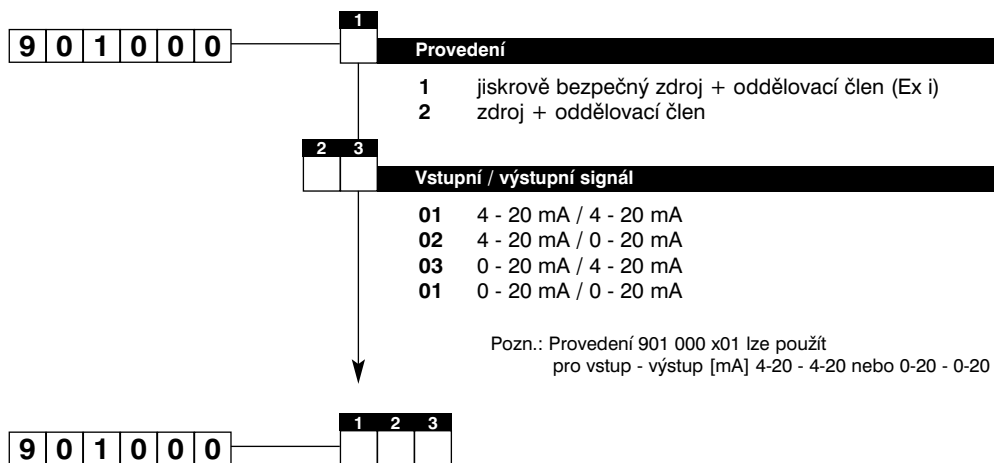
9 0 1 0 0 0

1

Provedení

**1** jiskrově bezpečný zdroj + oddělovací člen (Ex i)
**2** zdroj + oddělovací člen

2 3

Vstupní / výstupní signál

**01** 4 - 20 mA / 4 - 20 mA
**02** 4 - 20 mA / 0 - 20 mA
**03** 0 - 20 mA / 4 - 20 mA
**01** 0 - 20 mA / 0 - 20 mA

Pozn.: Provedení 901 000 x01 lze použít pro vstup - výstup [mA] 4-20 - 4-20 nebo 0-20 - 0-20

9 0 1 0 0 0

1 2 3